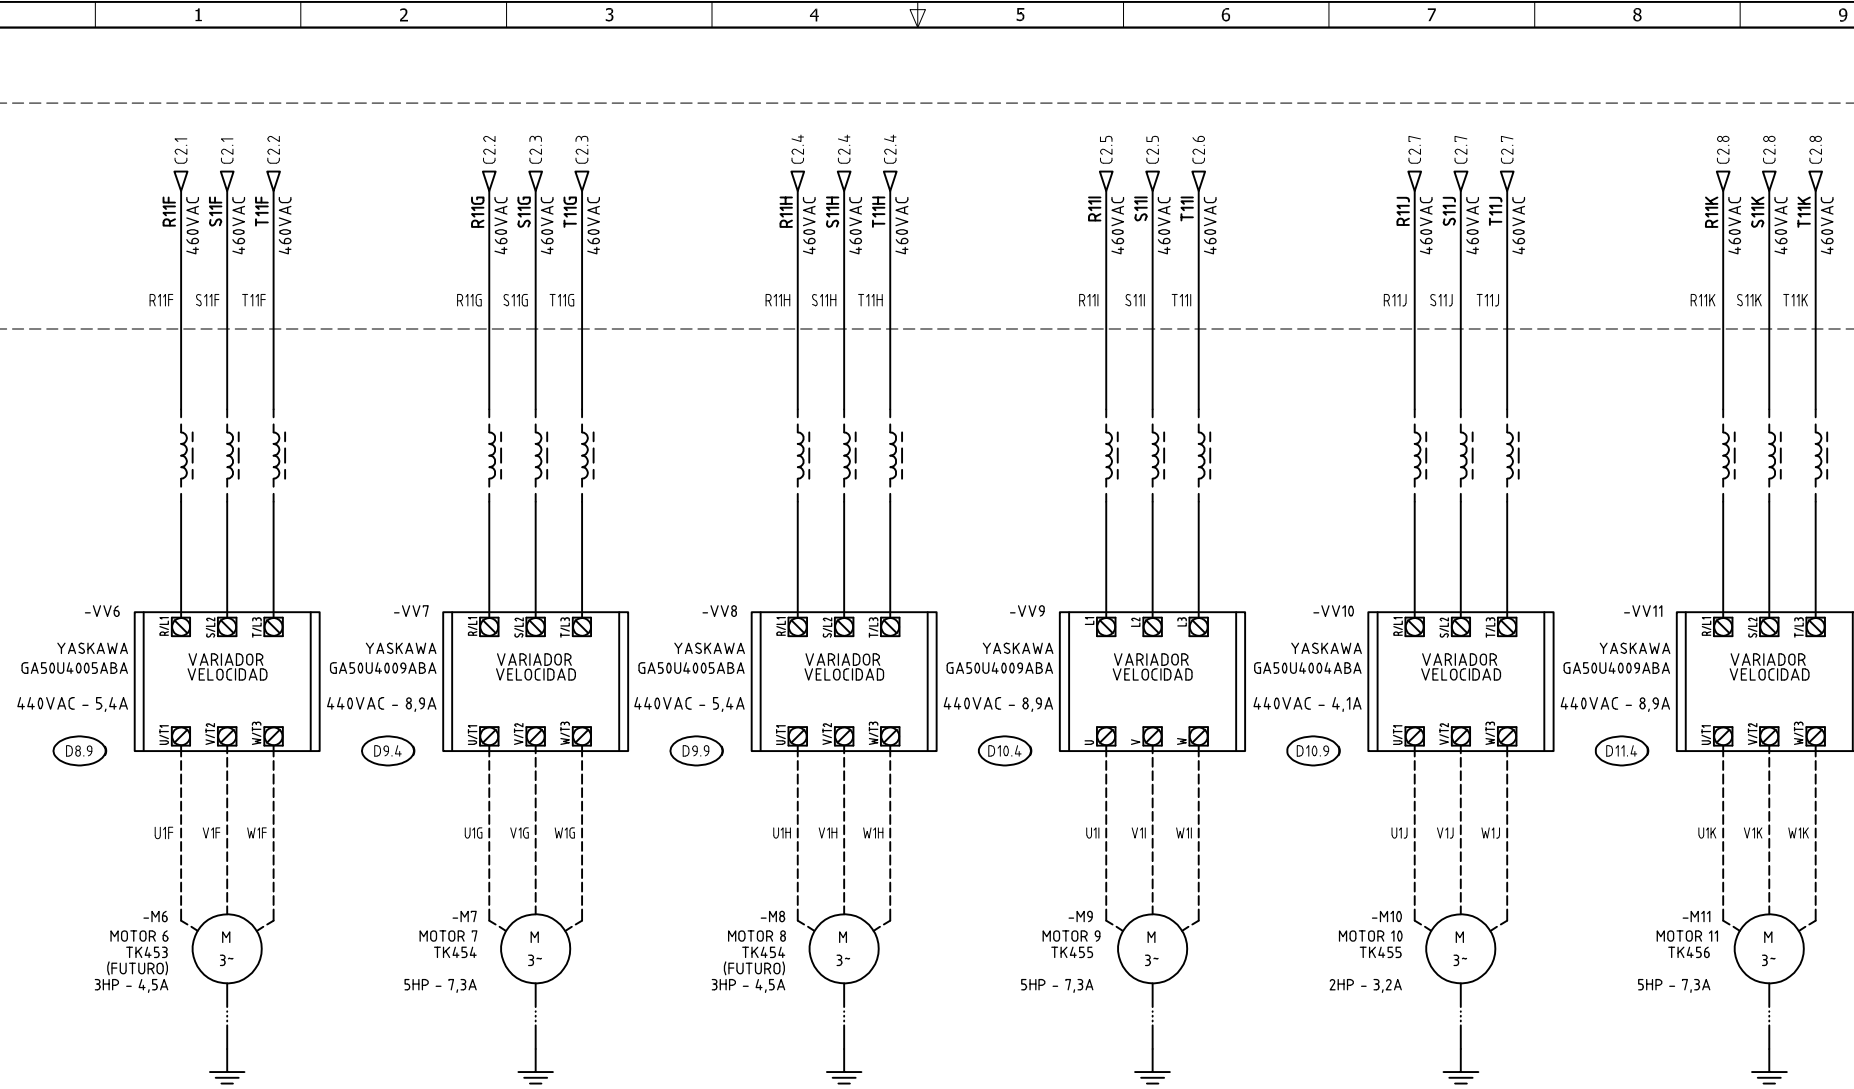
1 2 3 4 5 6 7 8 9

C2.1 C2.1 C2.2
R11F 460VAC S11F 460VAC T11F 460VAC
R11F S11F T11F

C2.2 C2.3 C2.3
R11G 460VAC S11G 460VAC T11G 460VAC
R11G S11G T11G

C2.4 C2.4 C2.4
R11H 460VAC S11H 460VAC T11H 460VAC
R11H S11H T11H

C2.5 C2.5 C2.6
R11I 460VAC S11I 460VAC T11I 460VAC
R11I S11I T11I

C2.7 C2.7 C2.7
R11J 460VAC S11J 460VAC T11J 460VAC
R11J S11J T11J

C2.8 C2.8 C2.8
R11K 460VAC S11K 460VAC T11K 460VAC
R11K S11K T11K

-VV6
YASKAWA
GA50U4005ABA
440VAC - 5,4A
D8.9
R/L1 S/L2 T/L3
VARIADOR VELOCIDAD
U/T1 V/T2 W/T3

-VV7
YASKAWA
GA50U4009ABA
440VAC - 8,9A
D9.4
R/L1 S/L2 T/L3
VARIADOR VELOCIDAD
U/T1 V/T2 W/T3

-VV8
YASKAWA
GA50U4005ABA
440VAC - 5,4A
D9.9
R/L1 S/L2 T/L3
VARIADOR VELOCIDAD
U/T1 V/T2 W/T3

-VV9
YASKAWA
GA50U4009ABA
440VAC - 8,9A
D10.4
L1 L2 L3
VARIADOR VELOCIDAD
U V W

-VV10
YASKAWA
GA50U4004ABA
440VAC - 4,1A
D10.9
R/L1 S/L2 T/L3
VARIADOR VELOCIDAD
U/T1 V/T2 W/T3

-VV11
YASKAWA
GA50U4009ABA
440VAC - 8,9A
D11.4
R/L1 S/L2 T/L3
VARIADOR VELOCIDAD
U/T1 V/T2 W/T3

U1F V1F W1F
U1G V1G W1G
U1H V1H W1H
U1I V1I W1I
U1J V1J W1J
U1K V1K W1K

-M6
MOTOR 6
TK453
(FUTURO)
3HP - 4,5A
M
3~

-M7
MOTOR 7
TK454
5HP - 7,3A
M
3~

-M8
MOTOR 8
TK454
(FUTURO)
3HP - 4,5A
M
3~

-M9
MOTOR 9
TK455
5HP - 7,3A
M
3~

-M10
MOTOR 10
TK455
2HP - 3,2A
M
3~

-M11
MOTOR 11
TK456
5HP - 7,3A
M
3~